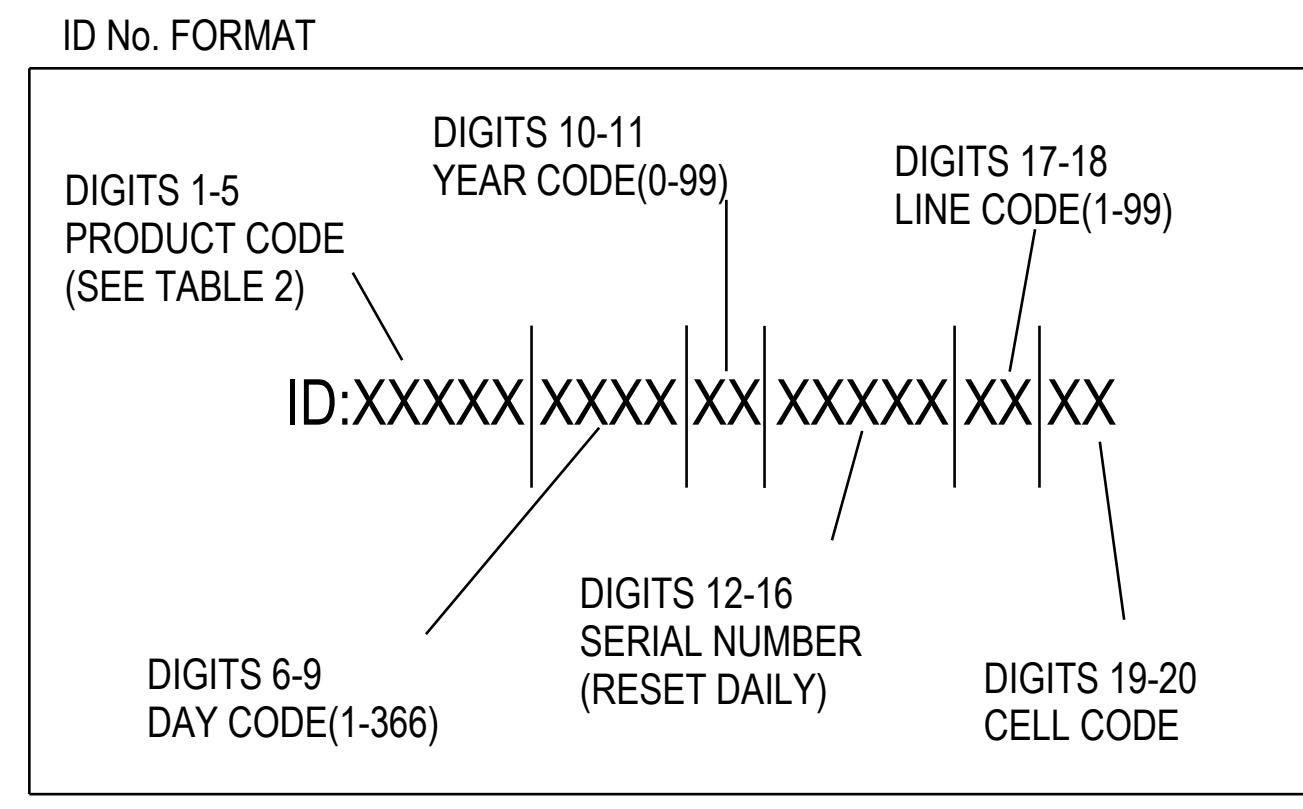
ID No. FORMAT

DIGITS 10-11
YEAR CODE(0-99)

DIGITS 17-18
LINE CODE(1-99)

DIGITS 1-5
PRODUCT CODE
(SEE TABLE 2)

ID:XXXXX XXXX XX XXXXX XX XX

DIGITS 12-16
SERIAL NUMBER
(RESET DAILY)

DIGITS 6-9
DAY CODE(1-366)

DIGITS 19-20
CELL CODE